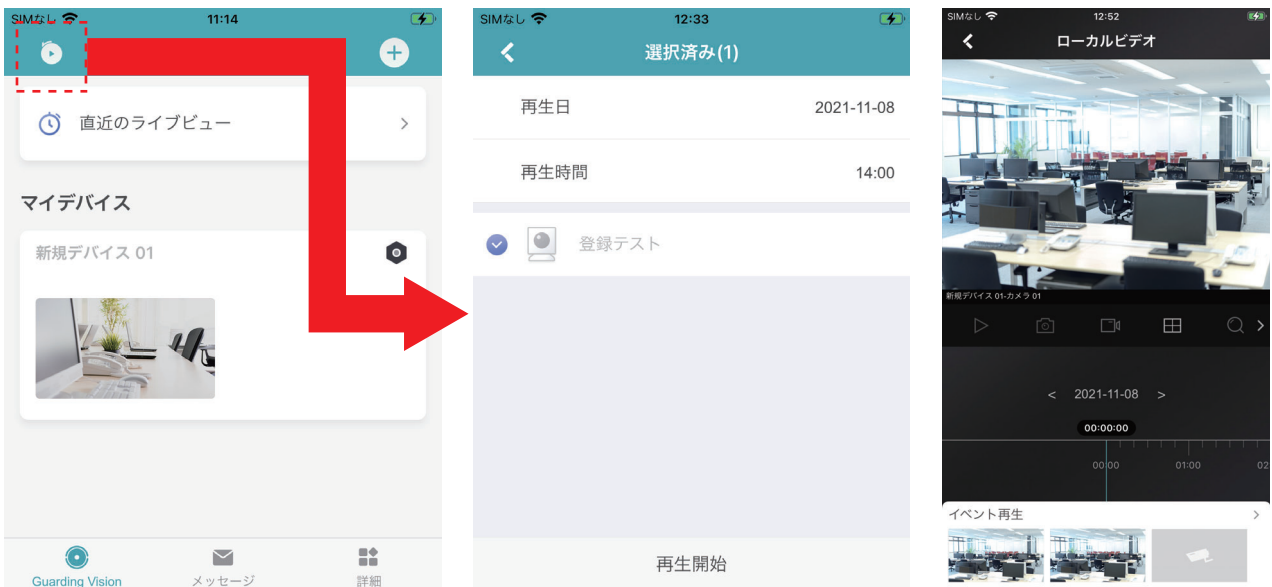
SIMなし 11:14

直近のライブビュー >

マイデバイス

新規デバイス 01

Guarding Vision
メッセージ
詳細

SIMなし 12:33

選択済み(1)

再生日 2021-11-08

再生時間 14:00

登録テスト

再生開始

SIMなし 12:52

ローカルビデオ

新規デバイス 01-カメラ 01

< 2021-11-08 >

00:00:00

00:00 01:00 02

イベント再生 >